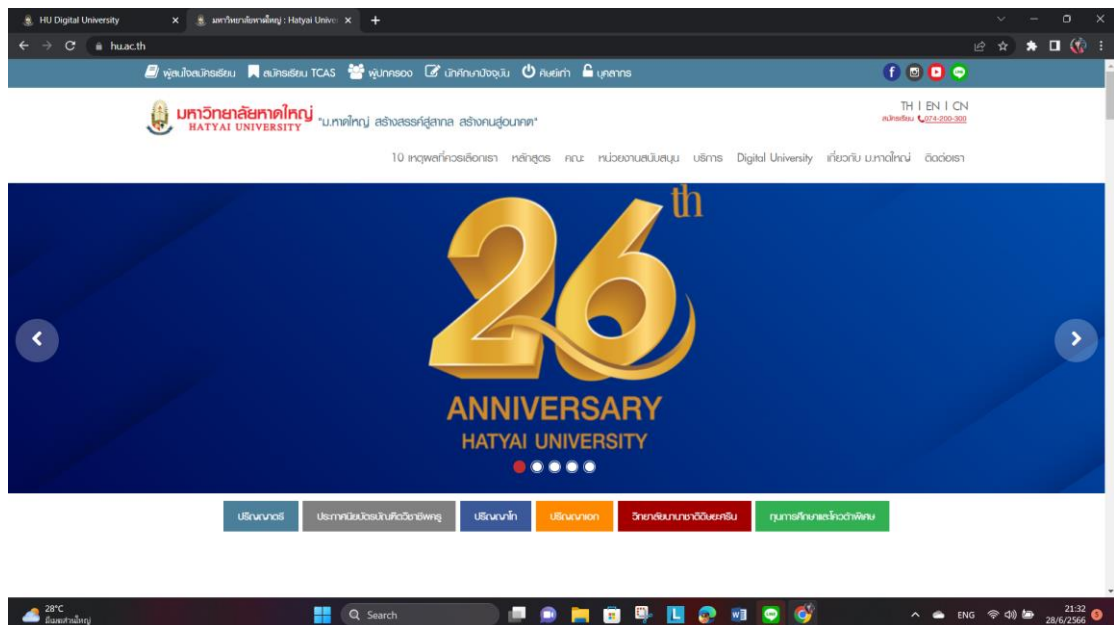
HU Digital University
มหาวิทยาลัยหาดใหญ่ : Hatyai Unive
hu.ac.th

ผู้สนใจสมัครเรียน สมัครเรียน TCAS ผู้ปกครอง นักศึกษาปัจจุบัน ศิษย์เก่า บุคลากร

มหาวิทยาลัยหาดใหญ่
HATYAI UNIVERSITY
"ม.หาดใหญ่ สร้างสรรค์สู่สากล สร้างคนสู่อนาคต"

TH | EN | CN
สมัครเรียน 074-200-300

10 เหตุผลที่ควรเลือกเรา หลักสูตร คณะ หน่วยงานสนับสนุน บริการ Digital University เกี่ยวกับ ม.หาดใหญ่ ติดต่อเรา

26th
ANNIVERSARY
HATYAI UNIVERSITY

ปริญญาตรี ประกาศนียบัตรบัณฑิตวิชาชีพครู ปริญญาโท ปริญญาเอก วิทยาลัยนานาชาติอินทะศรีน ทุนการศึกษาและโควต้าพิเศษ

28°C
มีเมฆส่วนใหญ่
Search
ENG
21:32
28/6/2566